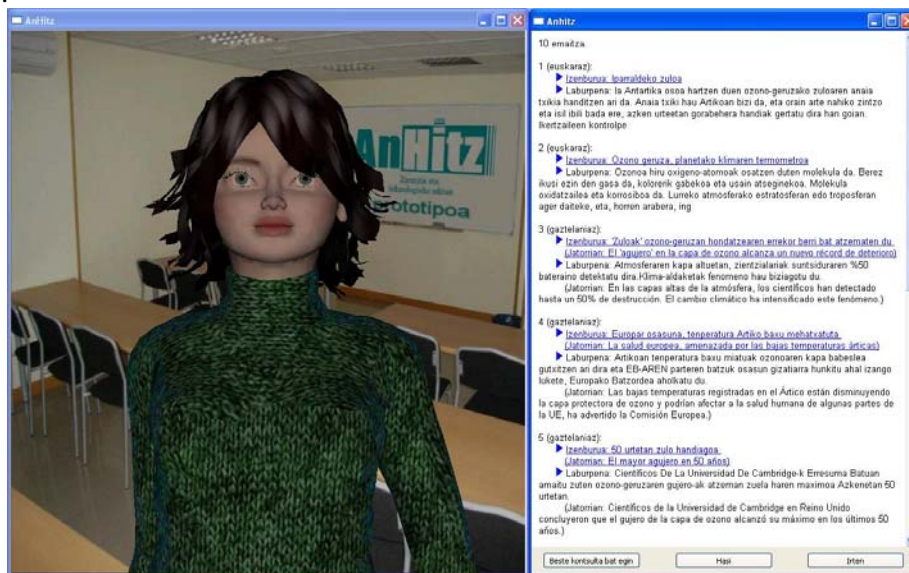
AnHitz

AnHitz
Zientzia eta teknologiako adituen
Prototipoa

Anhitz

10 emaitza

1 (euskaraz):
Izenburua: Iparraldeko zuloa
Laburpena: la Antartika osoa hartzen duen ozono-geruzako zuloaren anaia txikia handitzen ari da. Anaia txiki hau Artikoan bizi da, eta orain arte nahiko zintzo eta isil ibili bada ere, azken urteetan gorabehera handiak gertatu dira han goian. Ikertzaileen kontrolpe

2 (euskaraz):
Izenburua: Ozono geruza, planetako klimaren termometroa
Laburpena: Ozonoa hiru oxigeno-atomoak osatzen duten molekula da. Berez ikusi ezin den gasa da, kolorerik gabekoa eta usain atseginekoa. Molekula oxidatzailea eta korrosiboa da. Lurreko atmosferako estratosferan edo troposferan ager daiteke, eta, horren arabera, ing

3 (gaztelaniaz):
Izenburua: 'Zuloak' ozono-geruzan hondatzearen errekor berri bat atzematen du
(Jatorrian: El 'agujero' en la capa de ozono alcanza un nuevo récord de deterioro)
Laburpena: Atmosferaren kapa altuetan, zientzialariak suntsiduraren %50 bateraino detektatu dira.Klima-aldaketak fenomeno hau biziagotu du.
(Jatorrian: En las capas altas de la atmósfera, los científicos han detectado hasta un 50% de destrucción. El cambio climático ha intensificado este fenómeno.)

4 (gaztelaniaz):
Izenburua: Europar osasuna, temperatura Artiko baxu mehatxatuta
(Jatorrian: La salud europea, amenazada por las bajas temperaturas árticas)
Laburpena: Artikoan tenperatura baxu miatuak ozonoaren kapa babeslea gutxitzen ari dira eta EB-AREN parteren batzuk osasun gizatiarra hunkitu ahal izango lukete, Europako Batzordea aholkatu du.
(Jatorrian: Las bajas temperaturas registradas en el Ártico están disminuyendo la capa protectora de ozono y podrían afectar a la salud humana de algunas partes de la UE, ha advertido la Comisión Europea.)

5 (gaztelaniaz):
Izenburua: 50 urtetan zulo handiagoa.
(Jatorrian: El mayor agujero en 50 años)
Laburpena: Científicos De La Universidad De Cambridge-k Erresuma Batuan amaitu zuten ozono-geruzaren gujero-ak atzeman zuela haren maximoa Azkenetan 50 urtetan.
(Jatorrian: Científicos de la Universidad de Cambridge en Reino Unido concluyeron que el gujero de la capa de ozono alcanzó su máximo en los últimos 50 años.)

Beste kontsulta bat egin | Hasi | Irten